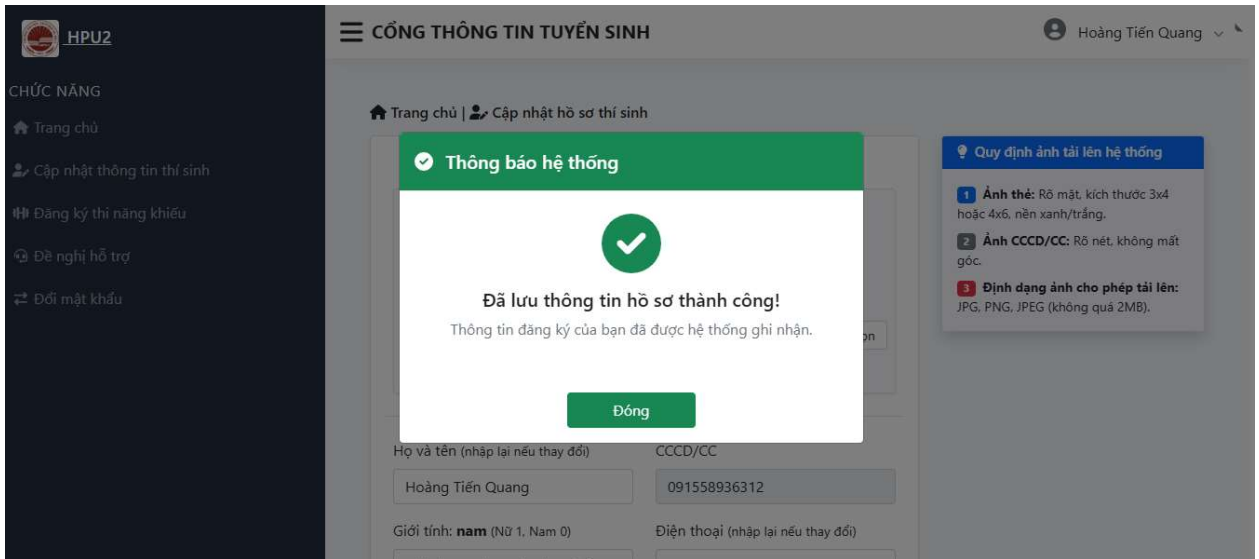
HPU2

CHỨC NĂNG

Trang chủ

Cập nhật thông tin thí sinh

Đăng ký thi năng khiếu

Đề nghị hỗ trợ

Đổi mật khẩu

CỔNG THÔNG TIN TUYỂN SINH

Hoàng Tiến Quang

Trang chủ | Cập nhật hồ sơ thí sinh

Thông báo hệ thống

Đã lưu thông tin hồ sơ thành công!

Thông tin đăng ký của bạn đã được hệ thống ghi nhận.

Đóng

Quy định ảnh tải lên hệ thống

1 Ảnh thẻ: Rõ mặt, kích thước 3x4 hoặc 4x6, nền xanh/trắng.

2 Ảnh CCCD/CC: Rõ nét, không mất góc.

3 Định dạng ảnh cho phép tải lên: JPG, PNG, JPEG (không quá 2MB).

Họ và tên (nhập lại nếu thay đổi)

Hoàng Tiến Quang

CCCD/CC

091558936312

Giới tính: nam (Nữ 1, Nam 0)

Điện thoại (nhập lại nếu thay đổi)